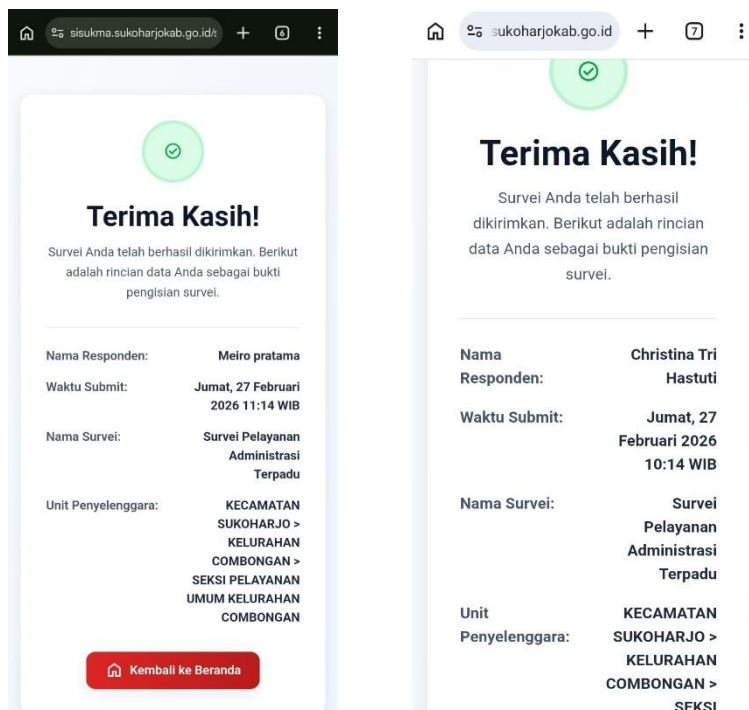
sisukma.sukoharjokab.go.id/ + 6

Terima Kasih!

Survei Anda telah berhasil dikirimkan. Berikut adalah rincian data Anda sebagai bukti pengisian survei.

Nama Responden: Meiro pratama

Waktu Submit: Jumat, 27 Februari 2026 11:14 WIB

Nama Survei: Survei Pelayanan Administrasi Terpadu

Unit Penyelenggara: KECAMATAN SUKOHARJO > KELURAHAN COMBONGAN > SEKSI PELAYANAN UMUM KELURAHAN COMBONGAN

Kembali ke Beranda

sukoharjokab.go.id + 7

Terima Kasih!

Survei Anda telah berhasil dikirimkan. Berikut adalah rincian data Anda sebagai bukti pengisian survei.

Nama Responden: Christina Tri Hastuti

Waktu Submit: Jumat, 27 Februari 2026 10:14 WIB

Nama Survei: Survei Pelayanan Administrasi Terpadu

Unit Penyelenggara: KECAMATAN SUKOHARJO > KELURAHAN COMBONGAN > SEKSI